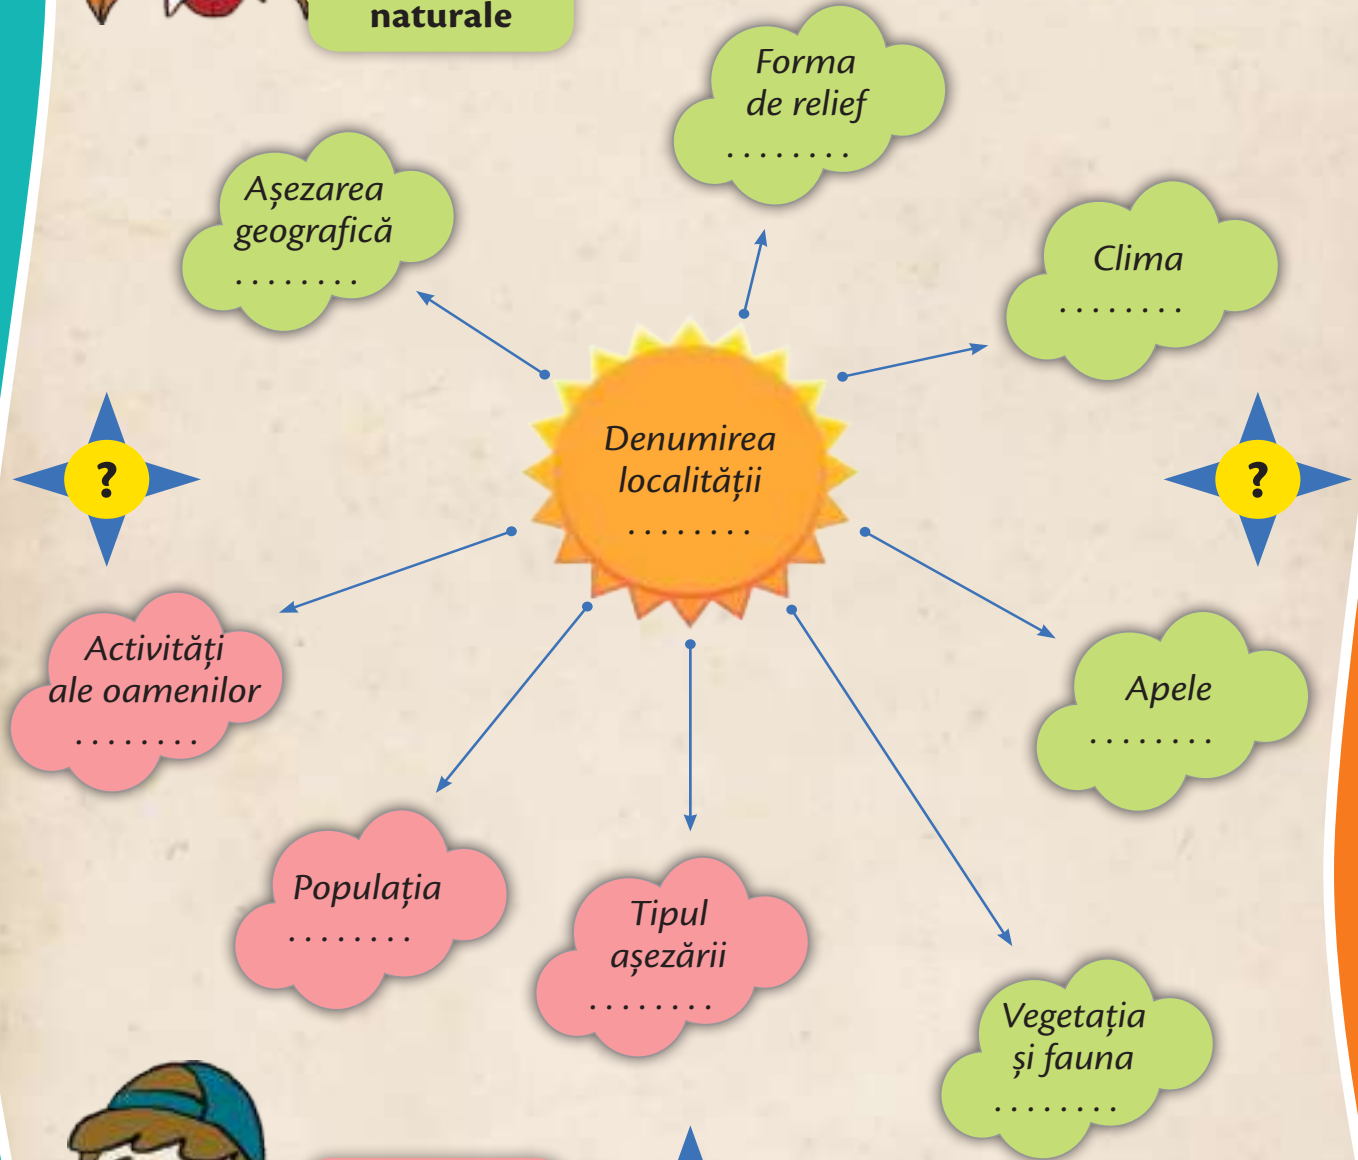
naturale

Forma de relief ........

Așezarea geografică ........

Clima ........

?

Denumirea localității ........

?

Activități ale oamenilor ........

Apele ........

Populația ........

Tipul așezării ........

Vegetația și fauna ........